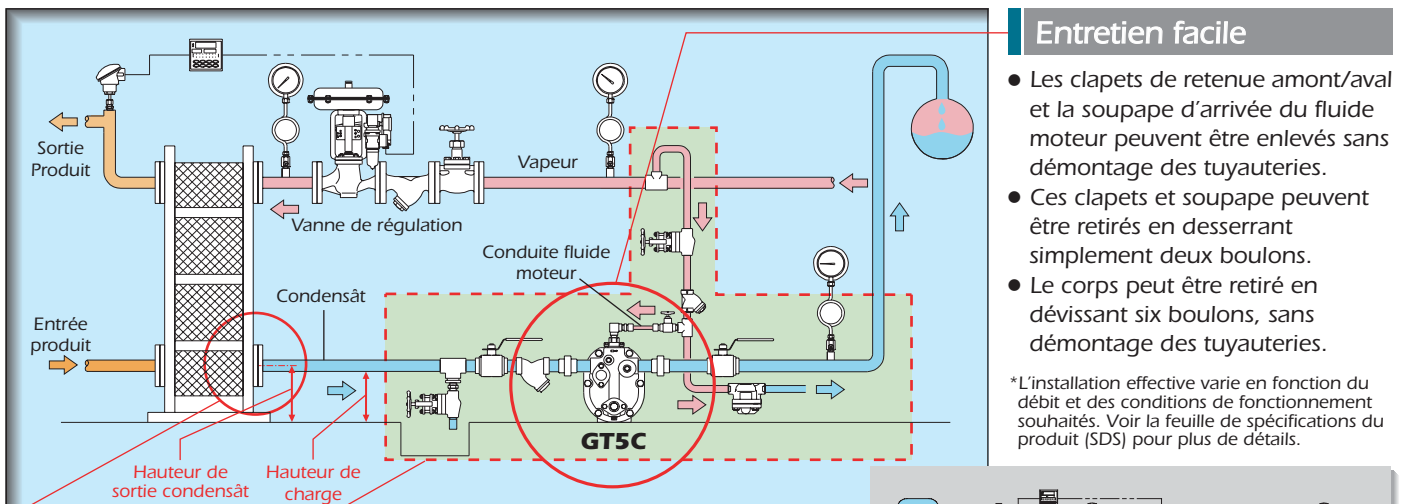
Sortie Produit

Vapeur

Vanne de régulation

Conduite fluide moteur

Condensât

Entrée produit

GT5C

Hauteur de sortie condensât

Hauteur de charge

Entretien facile

● Les clapets de retenue amont/aval et la soupape d'arrivée du fluide moteur peuvent être enlevés sans démontage des tuyauteries.

● Ces clapets et soupape peuvent être retirés en desserrant simplement deux boulons.

● Le corps peut être retiré en dévissant six boulons, sans démontage des tuyauteries.

*L'installation effective varie en fonction du débit et des conditions de fonctionnement souhaités. Voir la feuille de spécifications du produit (SDS) pour plus de détails.